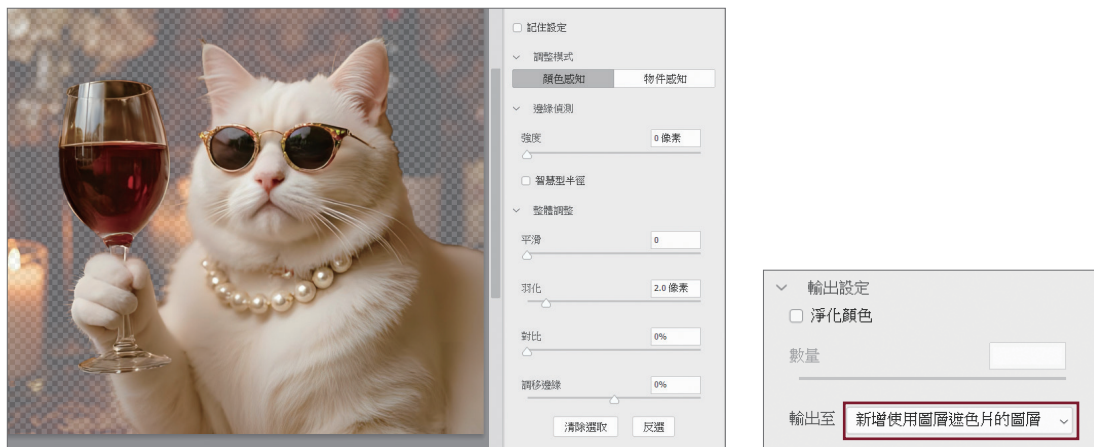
記住設定

調整模式

顏色感知

物件感知

邊緣偵測

強度

0 像素

智慧型半徑

整體調整

平滑

0

羽化

2.0 像素

對比

0%

調移邊緣

0%

清除選取

反選

輸出設定

淨化顏色

數量

輸出至

新增使用圖層遮色片的圖層